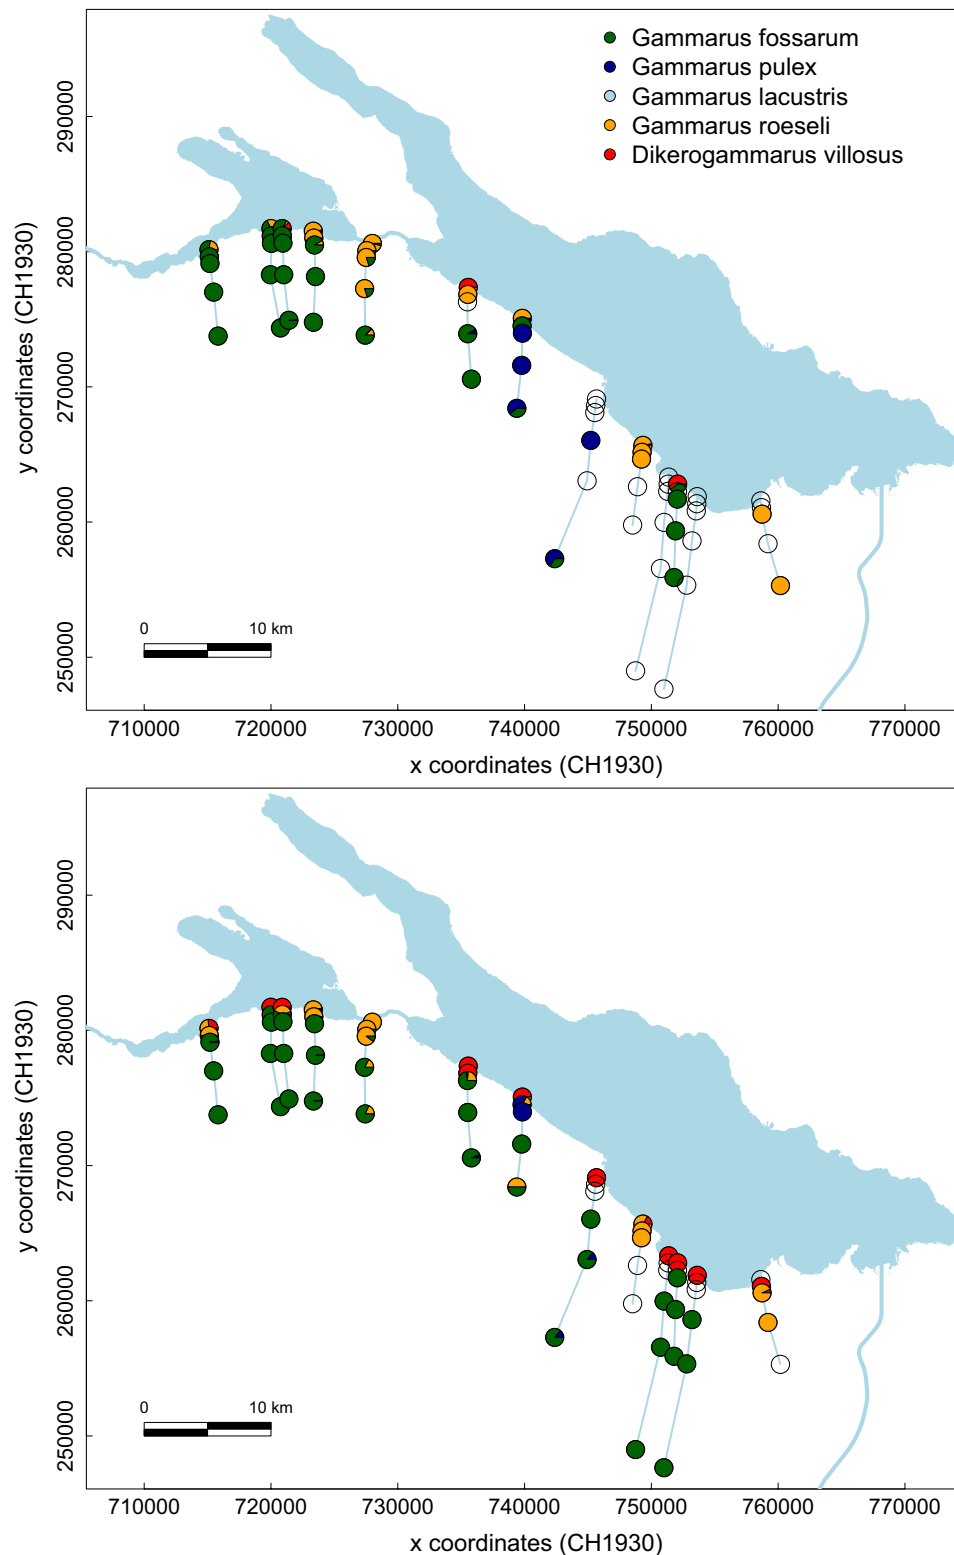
Gammarus fossarum
Gammarus pulex
Gammarus lacustris
Gammarus roeseli
Dikerogammarus villosus

0 10 km

290000
280000
270000
260000
250000

y coordinates (CH1930)

710000 720000 730000 740000 750000 760000 770000

x coordinates (CH1930)

0 10 km

290000
280000
270000
260000
250000

y coordinates (CH1930)

710000 720000 730000 740000 750000 760000 770000

x coordinates (CH1930)